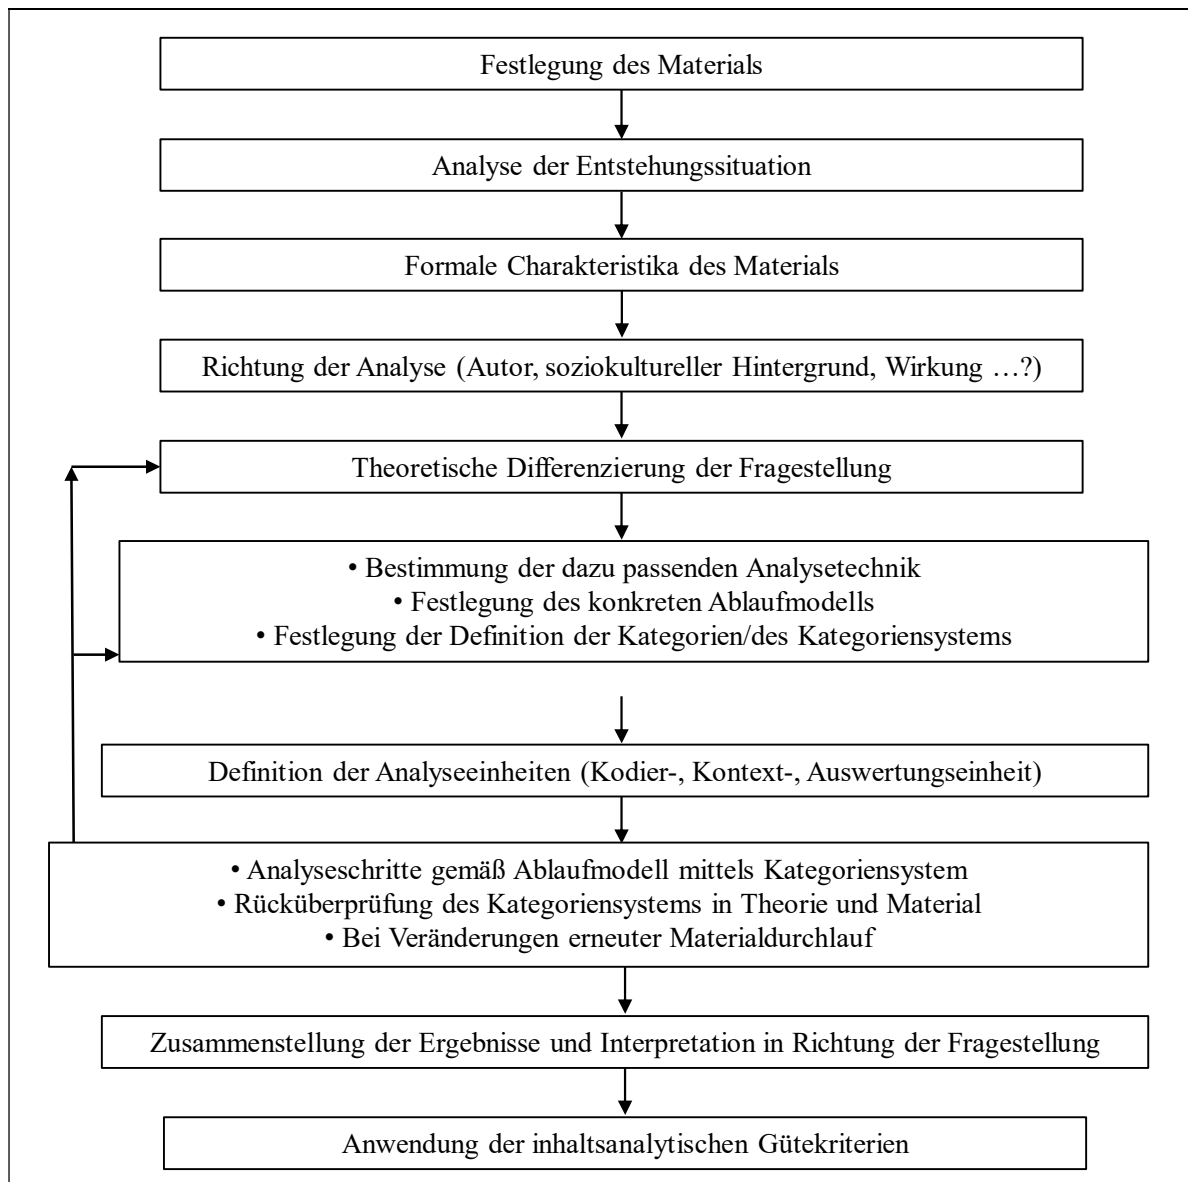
Festlegung des Materials

Analyse der Entstehungssituation

Formale Charakteristika des Materials

Richtung der Analyse (Autor, soziokultureller Hintergrund, Wirkung …?)

Theoretische Differenzierung der Fragestellung

• Bestimmung der dazu passenden Analysetechnik
• Festlegung des konkreten Ablaufmodells
• Festlegung der Definition der Kategorien/des Kategoriensystems

Definition der Analyseeinheiten (Kodier-, Kontext-, Auswertungseinheit)

• Analyseschritte gemäß Ablaufmodell mittels Kategoriensystem
• Rücküberprüfung des Kategoriensystems in Theorie und Material
• Bei Veränderungen erneuter Materialdurchlauf

Zusammenstellung der Ergebnisse und Interpretation in Richtung der Fragestellung

Anwendung der inhaltsanalytischen Gütekriterien